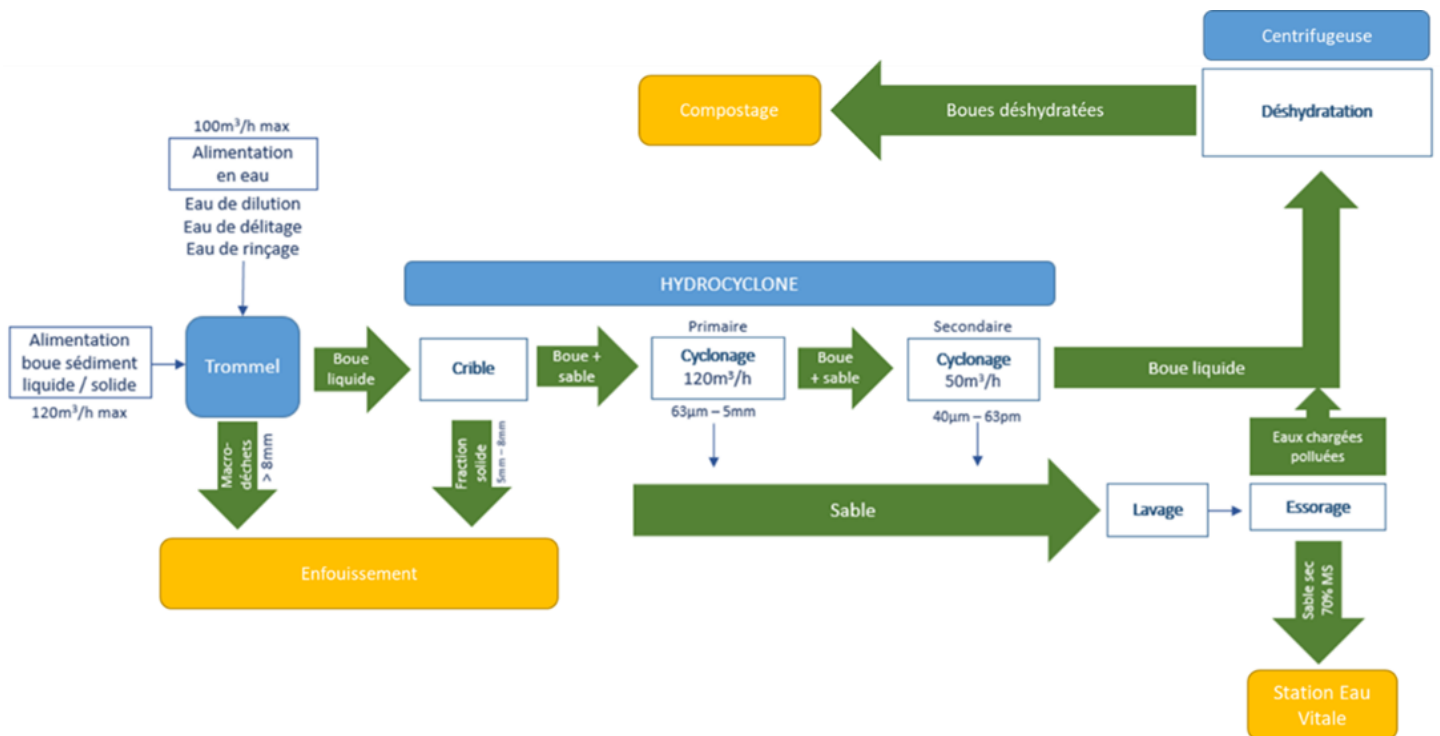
Centrifugeuse

Compostage

Boues déshydratées

Déshydratation

100m³/h max

Alimentation en eau

Eau de dilution
Eau de délitage
Eau de rinçage

HYDROCYCLONE

Alimentation boue sédiment liquide / solide

120m³/h max

Trommel

Boue liquide

Crible

Boue + sable

Primaire

Cyclonage 120m³/h

63µm – 5mm

Boue + sable

Secondaire

Cyclonage 50m³/h

40µm – 63pm

Boue liquide

Macro-déchets > 8mm

Fraction solide 5mm – 8mm

Eaux chargées polluées

Sable

Lavage

Essorage

Enfouissement

Sable sec 70% MS

Station Eau Vitale